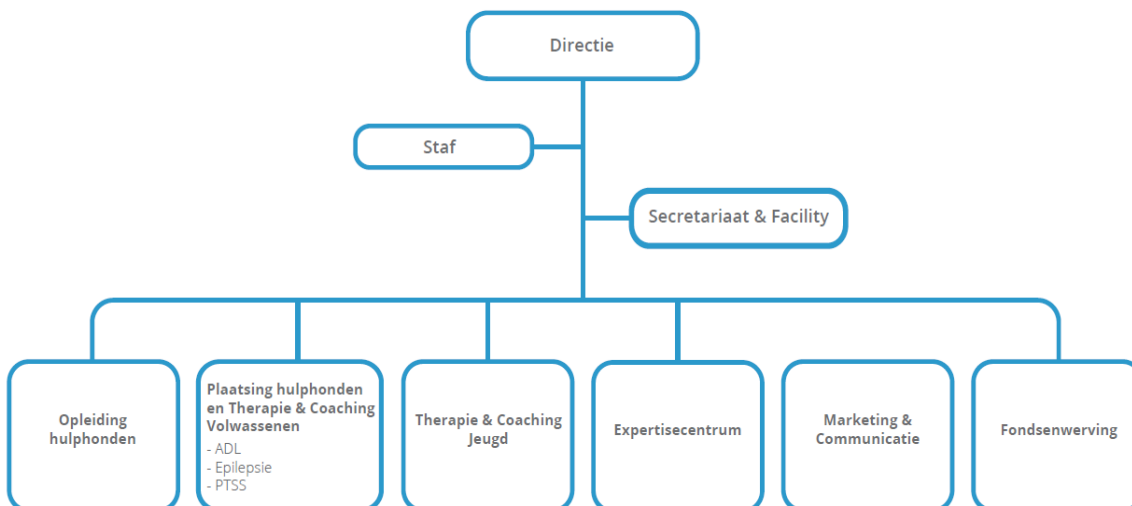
Directie

Staf

Secretariaat & Facility

Opleiding hulphonden

Plaatsing hulphonden en Therapie & Coaching Volwassenen
- ADL
- Epilepsie
- PTSS

Therapie & Coaching Jeugd

Expertisecentrum

Marketing & Communicatie

Fondsenwerving